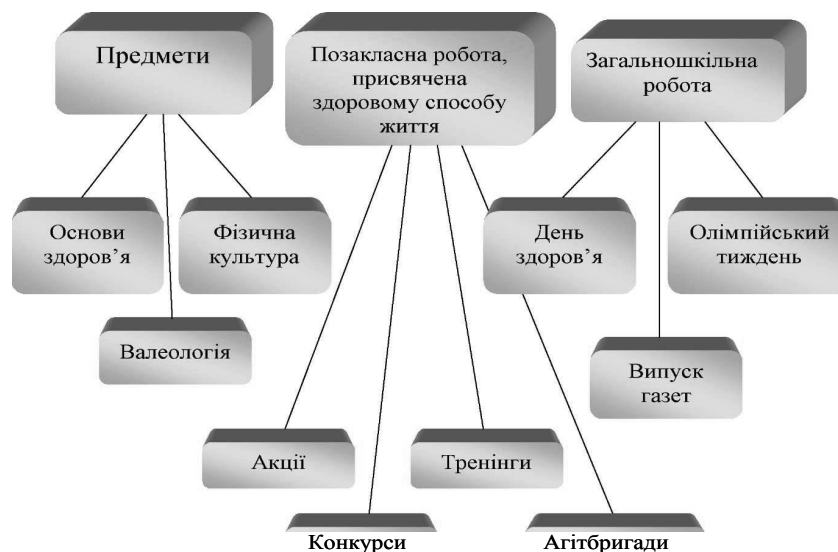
Предмети

Позакласна робота, присвячена здоровому способу життя

Загальношкільна робота

Основи здоров’я

Фізична культура

Валеологія

День здоров’я

Олімпійський тиждень

Випуск газет

Акції

Тренінги

Конкурси

Агітбригади